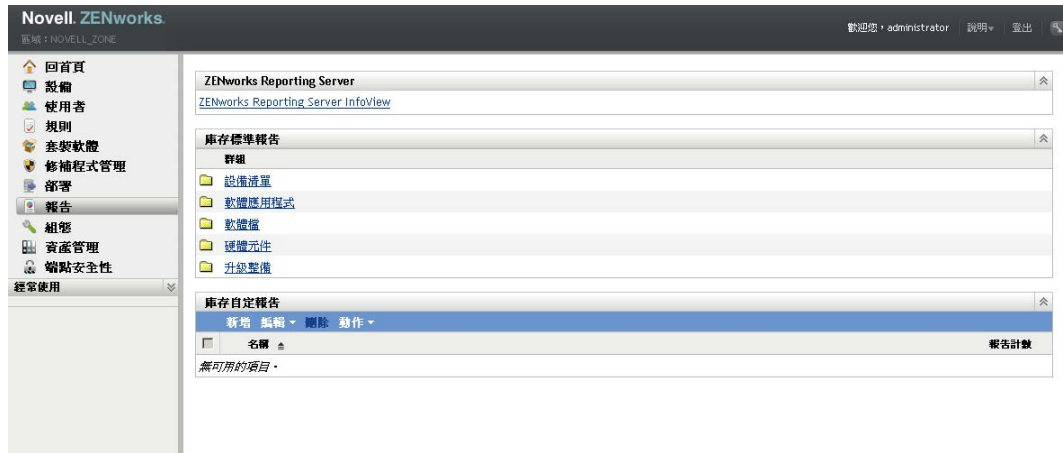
Novell. ZENworks.
管域：NOVELL_ZONE

歡迎您，administrator | 說明 | 登出

回首頁
設備
使用者
規則
套裝軟體
修補程式管理
部署
報告
組態
資產管理
端點安全性
經常使用

ZENworks Reporting Server
ZENworks Reporting Server InfoView

庫存標準報告
群組
設備清單
軟體應用程式
軟體檔
硬體元件
升級整備

庫存自定報告
新增 編輯 刪除 動作

| | 名稱 | 報告計數 |
|---|---|---|
| 無可用的項目。 | | |